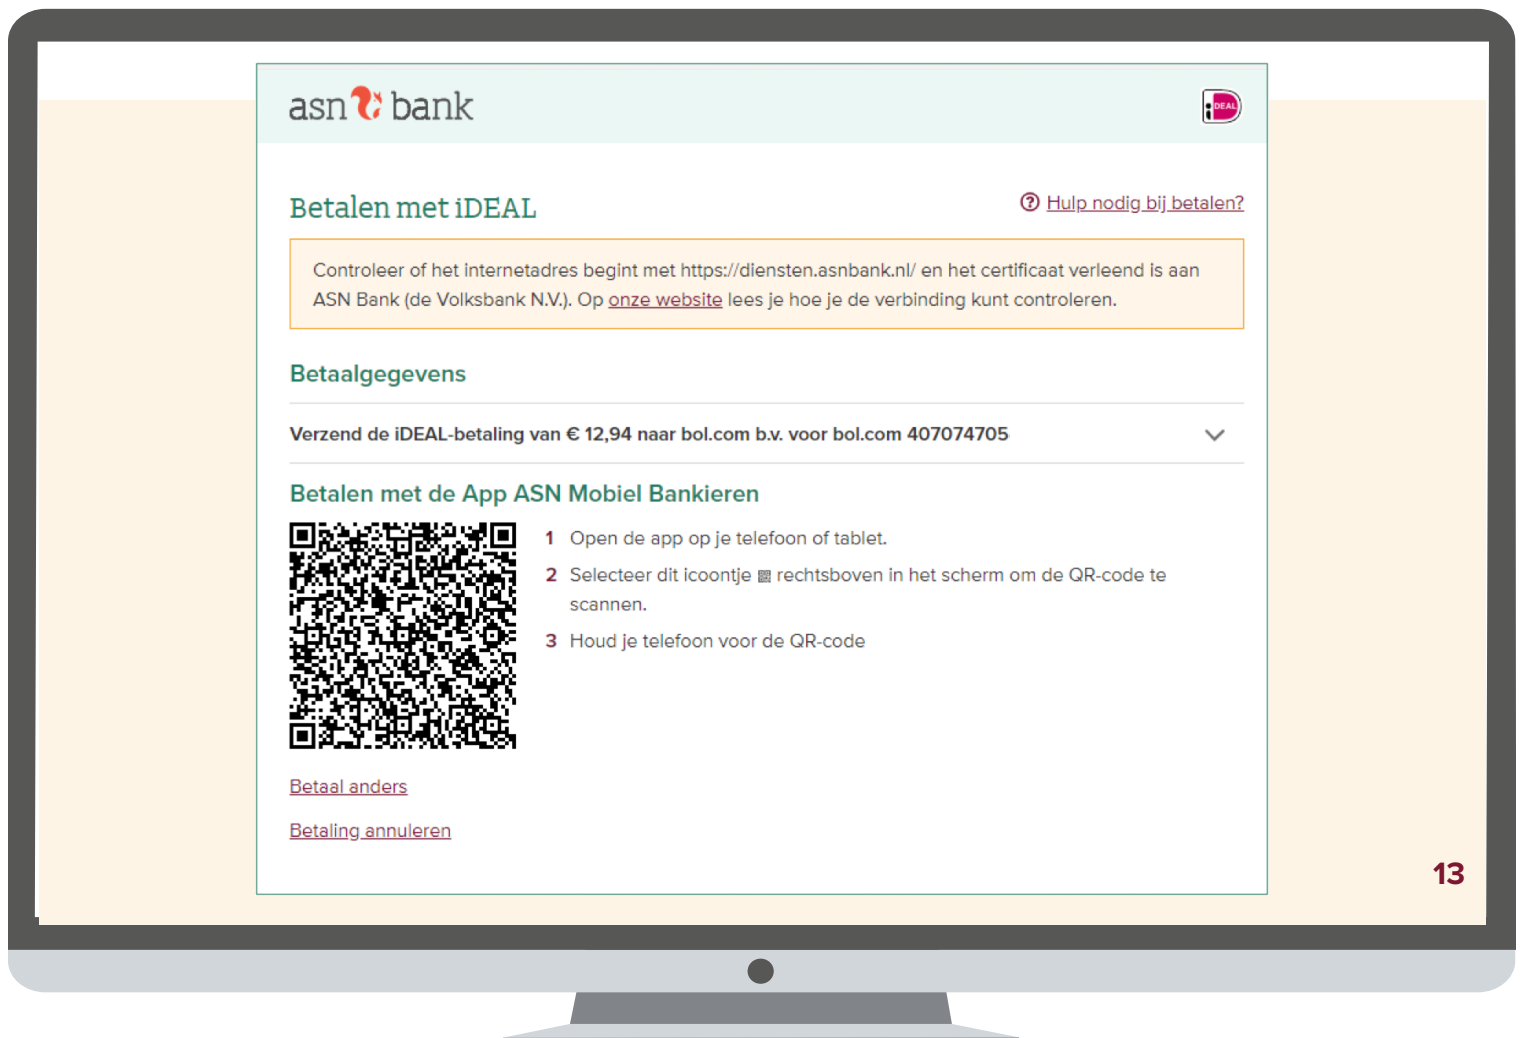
asn bank

iDEAL

Betalen met iDEAL

Hulp nodig bij betalen?

Controleer of het internetadres begint met https://diensten.asnbank.nl/ en het certificaat verleend is aan ASN Bank (de Volksbank N.V.). Op onze website lees je hoe je de verbinding kunt controleren.

Betaalgegevens

Verzend de iDEAL-betaling van € 12,94 naar bol.com b.v. voor bol.com 407074705

Betalen met de App ASN Mobiel Bankieren

1 Open de app op je telefoon of tablet.

2 Selecteer dit icoontje rechtsboven in het scherm om de QR-code te scannen.

3 Houd je telefoon voor de QR-code

Betaal anders

Betaling annuleren

13